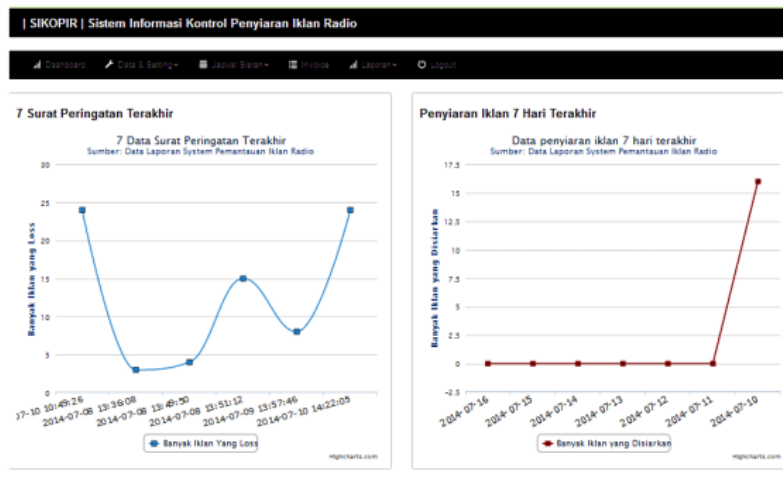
| SIKOPIR | Sistem Informasi Kontrol Penyiaran Iklan Radio

Dashboard   Data & Setting   Jadwal Siaran   Invoice   Laporan   Logout

7 Surat Peringatan Terakhir

7 Data Surat Peringatan Terakhir
Sumber: Data Laporan System Pemantauan Iklan Radio

30
25
20
15
10
5
0

Banyak Iklan yang Loss

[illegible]7-10 10:49:26
2014-07-08 13:36:08
2014-07-08 13:49:50
2014-07-08 13:51:12
2014-07-09 13:57:46
2014-07-10 14:22:05

Banyak Iklan Yang Loss

Highcharts.com

Penyiaran Iklan 7 Hari Terakhir

Data penyiaran iklan 7 hari terakhir
Sumber: Data Laporan System Pemantauan Iklan Radio

17.5
15
12.5
10
7.5
5
2.5
0
-2.5

Banyak Iklan yang Disiarkan

2014-07-16
2014-07-15
2014-07-14
2014-07-13
2014-07-12
2014-07-11
2014-07-10

Banyak Iklan yang Disiarkan

Highcharts.com